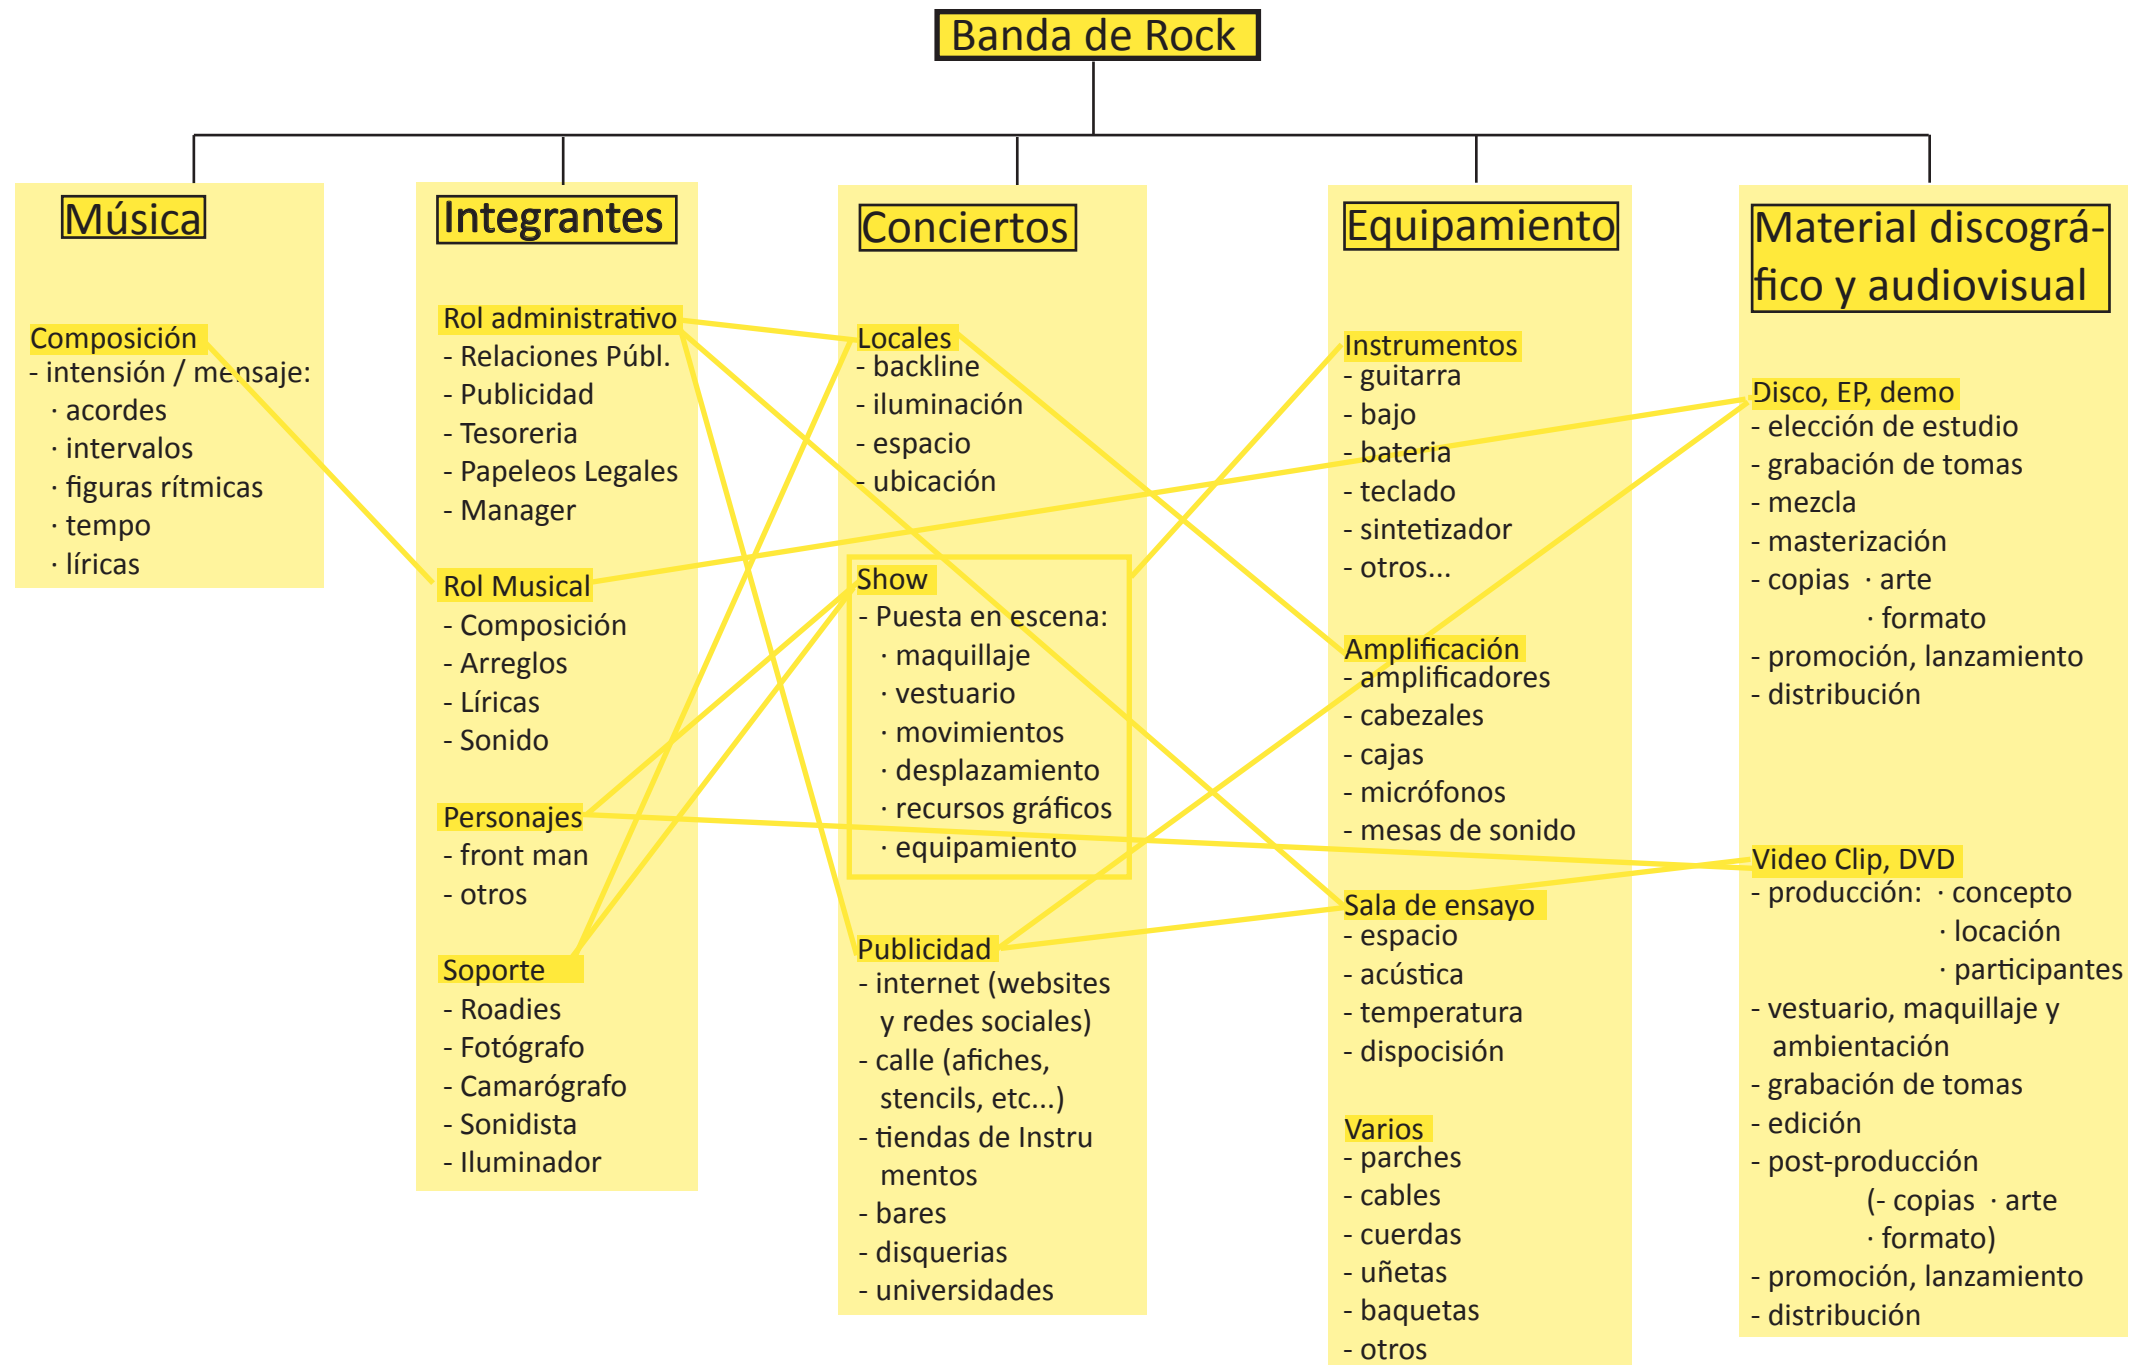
Banda de Rock

Música

Composición
- intensión / mensaje:
· acordes
· intervalos
· figuras rítmicas
· tempo
· líricas

Integrantes

Rol administrativo
- Relaciones Públ.
- Publicidad
- Tesoreria
- Papeleos Legales
- Manager

Rol Musical
- Composición
- Arreglos
- Líricas
- Sonido

Personajes
- front man
- otros

Soporte
- Roadies
- Fotógrafo
- Camarógrafo
- Sonidista
- Iluminador

Conciertos

Locales
- backline
- iluminación
- espacio
- ubicación

Show
- Puesta en escena:
· maquillaje
· vestuario
· movimientos
· desplazamiento
· recursos gráficos
· equipamiento

Publicidad
- internet (websites y redes sociales)
- calle (afiches, stencils, etc...)
- tiendas de Instrumentos
- bares
- disquerias
- universidades

Equipamiento

Instrumentos
- guitarra
- bajo
- bateria
- teclado
- sintetizador
- otros...

Amplificación
- amplificadores
- cabezales
- cajas
- micrófonos
- mesas de sonido

Sala de ensayo
- espacio
- acústica
- temperatura
- dispocisión

Varios
- parches
- cables
- cuerdas
- uñetas
- baquetas
- otros

Material discográfico y audiovisual

Disco, EP, demo
- elección de estudio
- grabación de tomas
- mezcla
- masterización
- copias · arte
· formato
- promoción, lanzamiento
- distribución

Video Clip, DVD
- producción: · concepto
· locación
· participantes
- vestuario, maquillaje y ambientación
- grabación de tomas
- edición
- post-producción
(- copias · arte
· formato)
- promoción, lanzamiento
- distribución